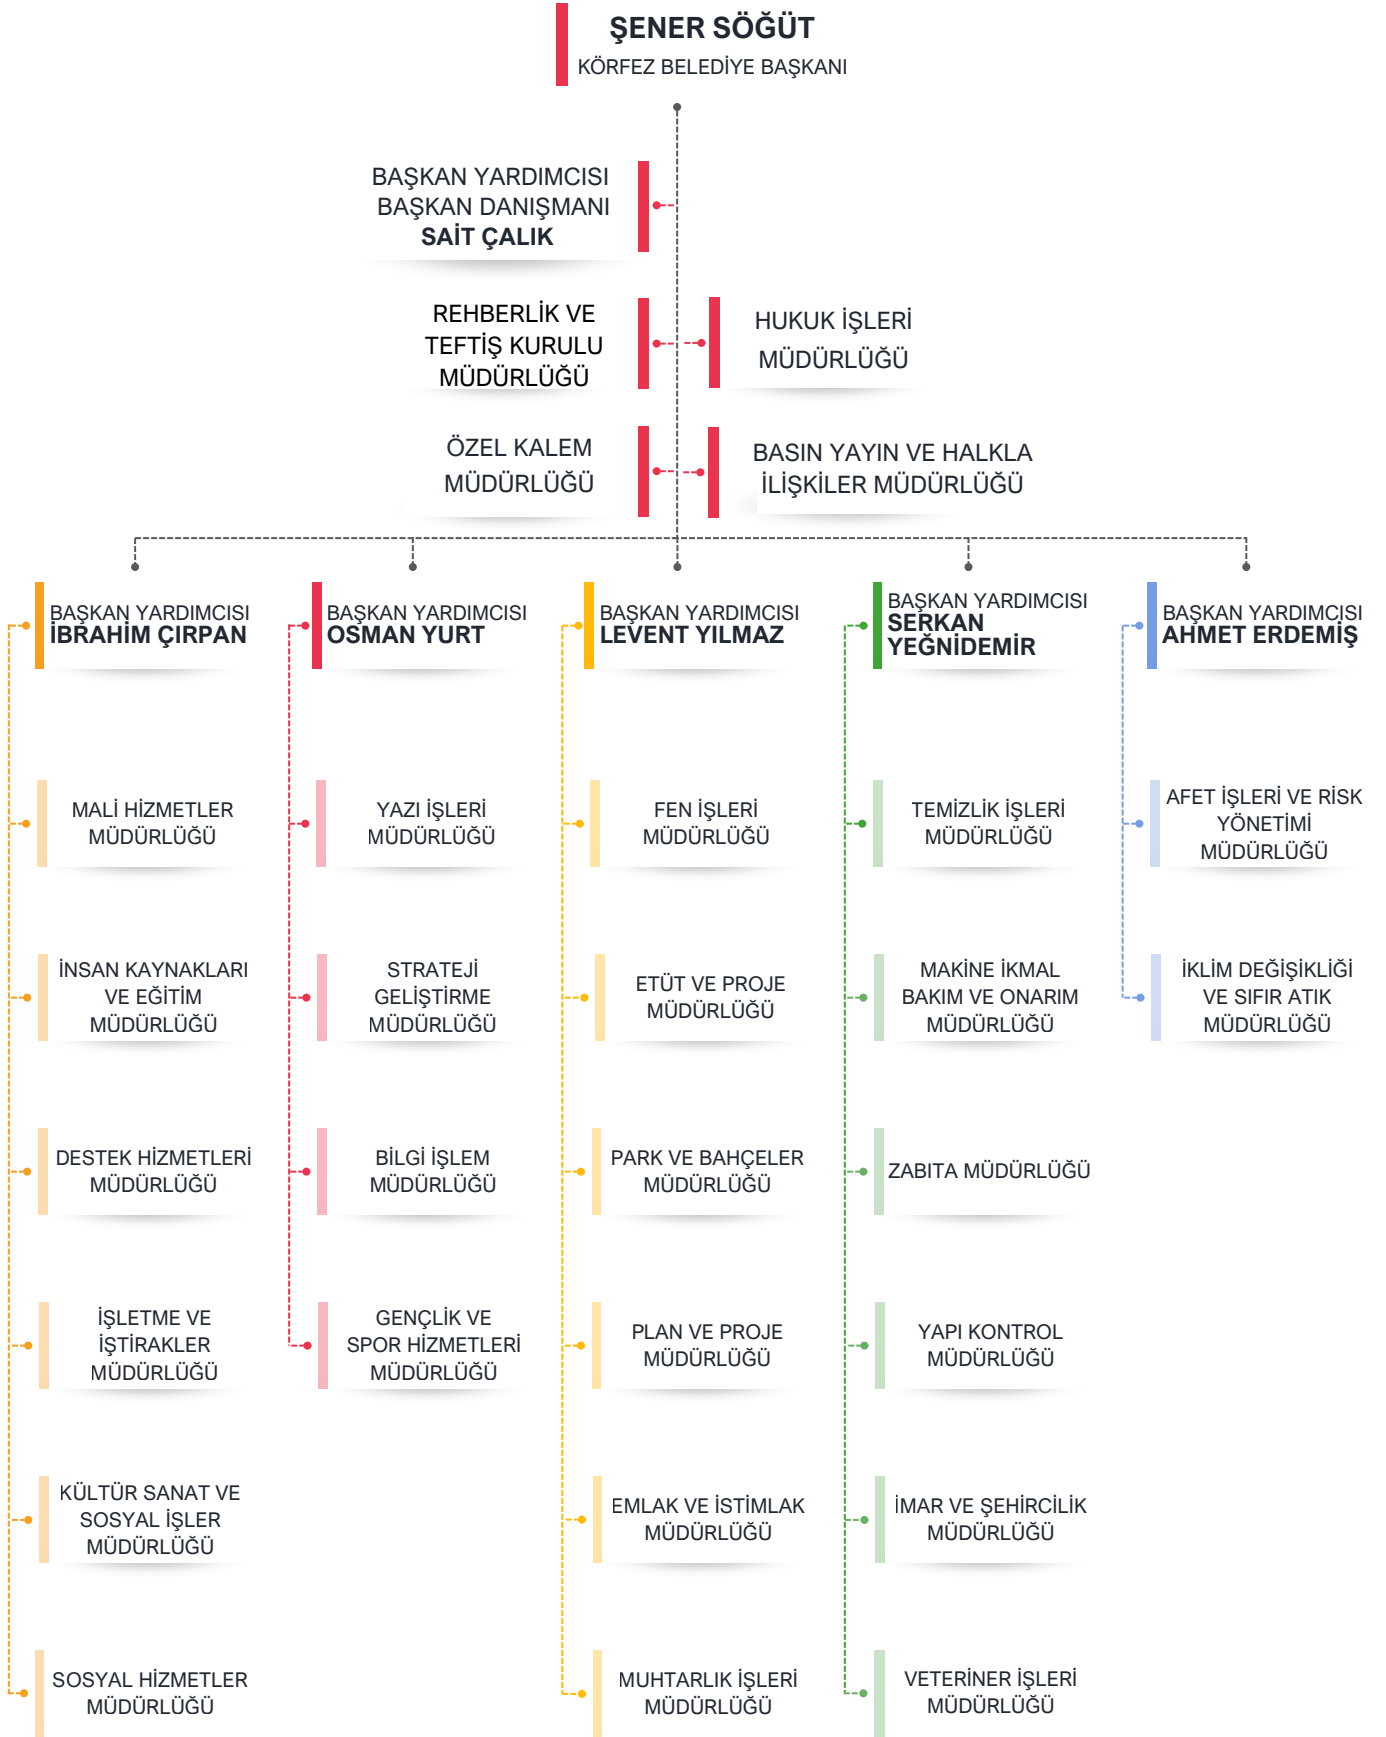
ŞENER SÖĞÜT
KÖRFEZ BELEDİYE BAŞKANI

BAŞKAN YARDIMCISI
BAŞKAN DANIŞMANI
SAİT ÇALIK

REHBERLİK VE TEFTİŞ KURULU MÜDÜRLÜĞÜ

HUKUK İŞLERİ MÜDÜRLÜĞÜ

ÖZEL KALEM MÜDÜRLÜĞÜ

BASIN YAYIN VE HALKLA İLİŞKİLER MÜDÜRLÜĞÜ

BAŞKAN YARDIMCISI
İBRAHİM ÇIRPAN

MALİ HİZMETLER MÜDÜRLÜĞÜ

İNSAN KAYNAKLARI VE EĞİTİM MÜDÜRLÜĞÜ

DESTEK HİZMETLERİ MÜDÜRLÜĞÜ

İŞLETME VE İŞTİRAKLER MÜDÜRLÜĞÜ

KÜLTÜR SANAT VE SOSYAL İŞLER MÜDÜRLÜĞÜ

SOSYAL HİZMETLER MÜDÜRLÜĞÜ

BAŞKAN YARDIMCISI
OSMAN YURT

YAZI İŞLERİ MÜDÜRLÜĞÜ

STRATEJİ GELİŞTİRME MÜDÜRLÜĞÜ

BİLGİ İŞLEM MÜDÜRLÜĞÜ

GENÇLİK VE SPOR HİZMETLERİ MÜDÜRLÜĞÜ

BAŞKAN YARDIMCISI
LEVENT YILMAZ

FEN İŞLERİ MÜDÜRLÜĞÜ

ETÜT VE PROJE MÜDÜRLÜĞÜ

PARK VE BAHÇELER MÜDÜRLÜĞÜ

PLAN VE PROJE MÜDÜRLÜĞÜ

EMLAK VE İSTİMLAK MÜDÜRLÜĞÜ

MUHTARLIK İŞLERİ MÜDÜRLÜĞÜ

BAŞKAN YARDIMCISI
SERKAN YEĞNİDEMİR

TEMİZLİK İŞLERİ MÜDÜRLÜĞÜ

MAKİNE İKMAL BAKIM VE ONARIM MÜDÜRLÜĞÜ

ZABITA MÜDÜRLÜĞÜ

YAPI KONTROL MÜDÜRLÜĞÜ

İMAR VE ŞEHİRCİLİK MÜDÜRLÜĞÜ

VETERİNER İŞLERİ MÜDÜRLÜĞÜ

BAŞKAN YARDIMCISI
AHMET ERDEMİŞ

AFET İŞLERİ VE RİSK YÖNETİMİ MÜDÜRLÜĞÜ

İKLİM DEĞİŞİKLİĞİ VE SIFIR ATIK MÜDÜRLÜĞÜ